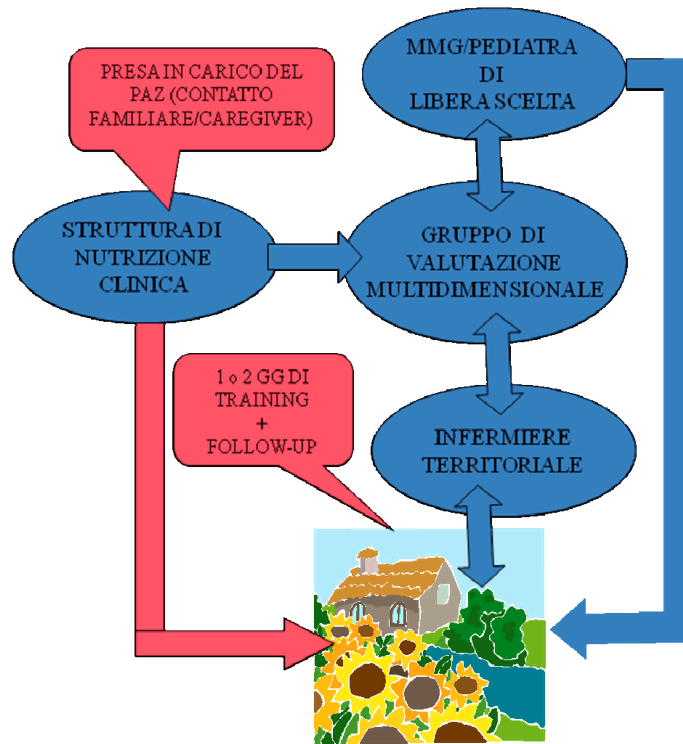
PRESA IN CARICO DEL PAZ (CONTATTO FAMILIARE/CAREGIVER)

MMG/PEDIATRA DI LIBERA SCELTA

STRUTTURA DI NUTRIZIONE CLINICA

GRUPPO DI VALUTAZIONE MULTIDIMENSIONALE

1 o 2 GG DI TRAINING + FOLLOW-UP

INFERMIERE TERRITORIALE